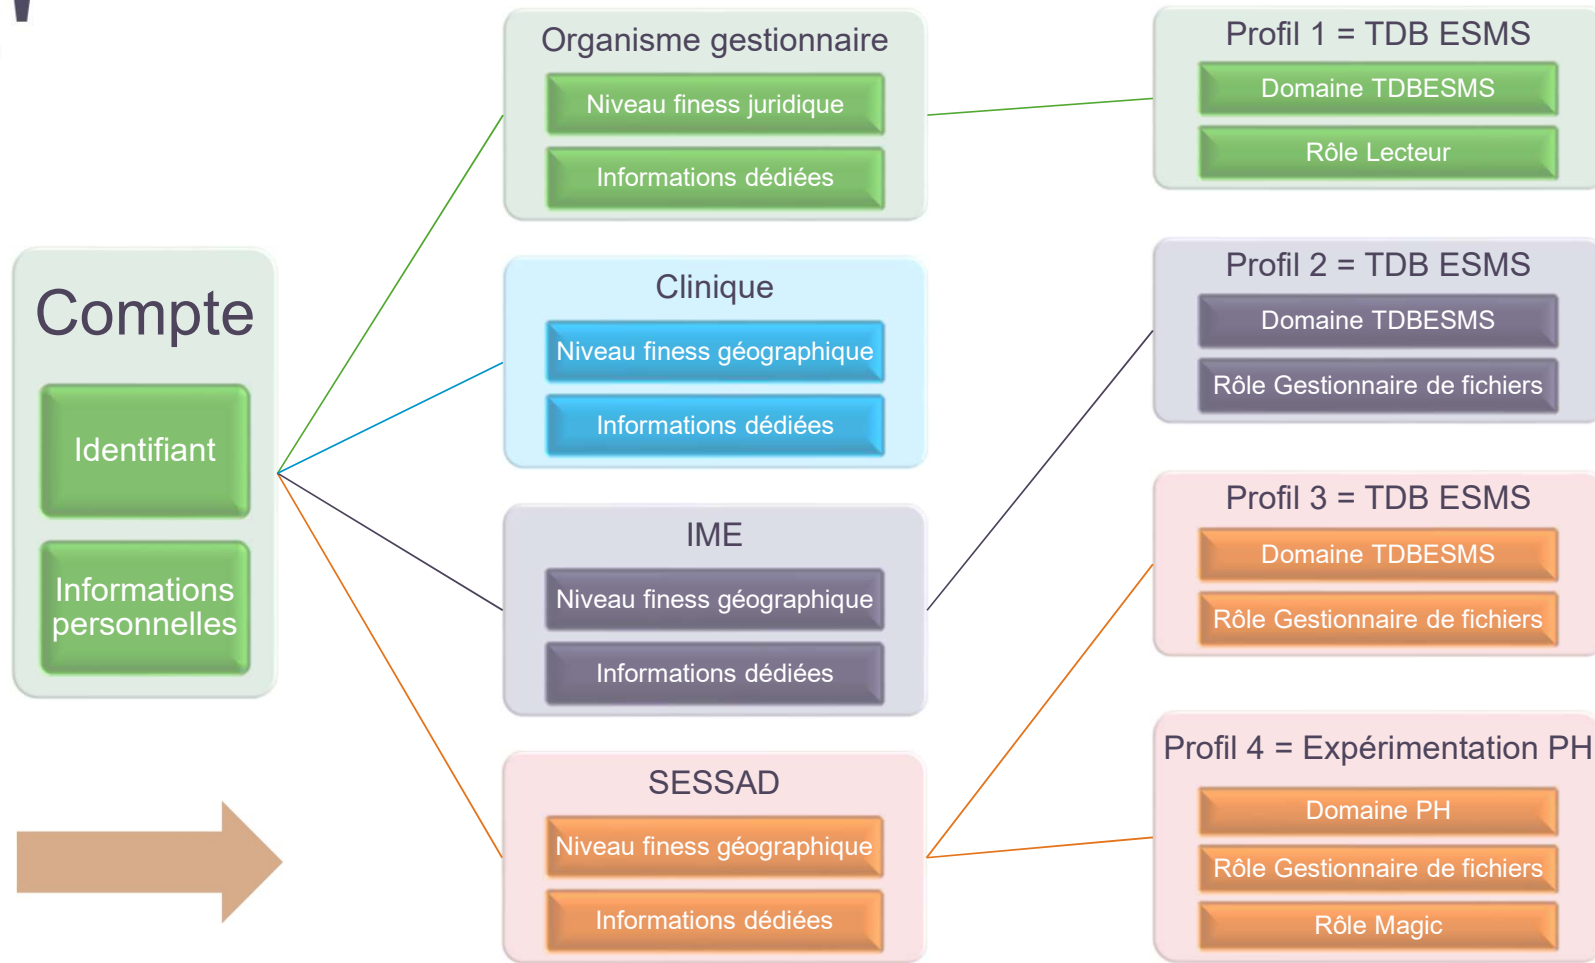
Compte

Identifiant

Informations personnelles

Organisme gestionnaire

Niveau finess juridique

Informations dédiées

Clinique

Niveau finess géographique

Informations dédiées

IME

Niveau finess géographique

Informations dédiées

SESSAD

Niveau finess géographique

Informations dédiées

Profil 1 = TDB ESMS

Domaine TDBESMS

Rôle Lecteur

Profil 2 = TDB ESMS

Domaine TDBESMS

Rôle Gestionnaire de fichiers

Profil 3 = TDB ESMS

Domaine TDBESMS

Rôle Gestionnaire de fichiers

Profil 4 = Expérimentation PH

Domaine PH

Rôle Gestionnaire de fichiers

Rôle Magic